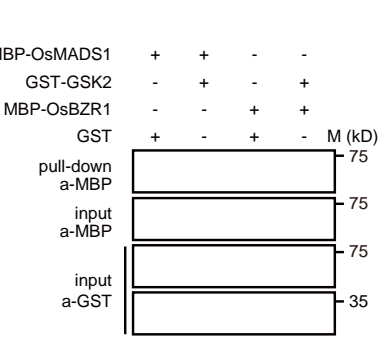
| | | | | |
|---|---|---|---|---|
| MBP-OsMADS1 | + | + | - | - |
| GST-GSK2 | - | + | - | + |
| MBP-OsBZR1 | - | - | + | + |
| GST | + | - | + | - |

M (kD)

pull-down a-MBP

75

input a-MBP

75

input a-GST

75

35